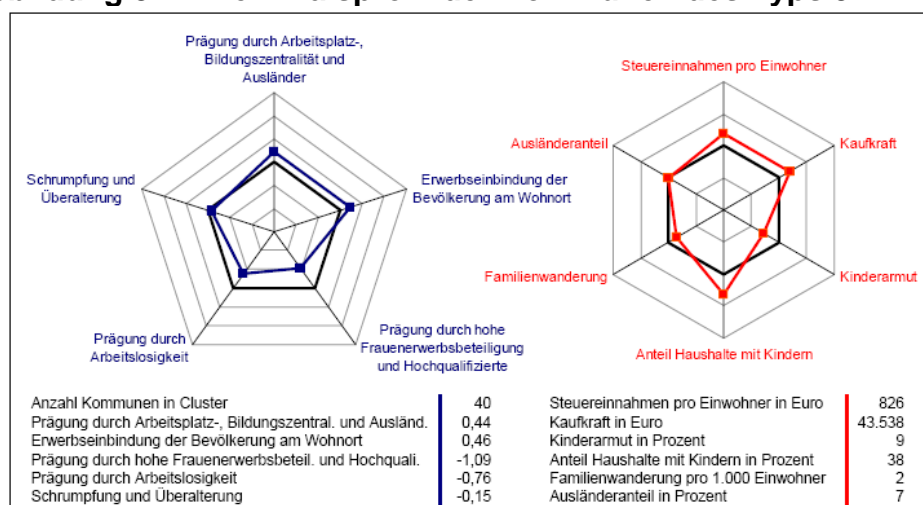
Prägung durch Arbeitsplatz-, Bildungszentralität und Ausländer

Erwerbseinbindung der Bevölkerung am Wohnort

Prägung durch hohe Frauenerwerbsbeteiligung und Hochqualifizierte

Prägung durch Arbeitslosigkeit

Schrumpfung und Überalterung

Steuereinnahmen pro Einwohner

Kaufkraft

Kinderarmut

Anteil Haushalte mit Kindern

Familienwanderung

Ausländeranteil

| | |
|---|---|
| Anzahl Kommunen in Cluster | 40 |
| Prägung durch Arbeitsplatz-, Bildungszentral. und Ausländ. | 0,44 |
| Erwerbseinbindung der Bevölkerung am Wohnort | 0,46 |
| Prägung durch hohe Frauenerwerbsbeteil. und Hochquali. | -1,09 |
| Prägung durch Arbeitslosigkeit | -0,76 |
| Schrumpfung und Überalterung | -0,15 |

| | |
|---|---|
| Steuereinnahmen pro Einwohner in Euro | 826 |
| Kaufkraft in Euro | 43.538 |
| Kinderarmut in Prozent | 9 |
| Anteil Haushalte mit Kindern in Prozent | 38 |
| Familienwanderung pro 1.000 Einwohner | 2 |
| Ausländeranteil in Prozent | 7 |